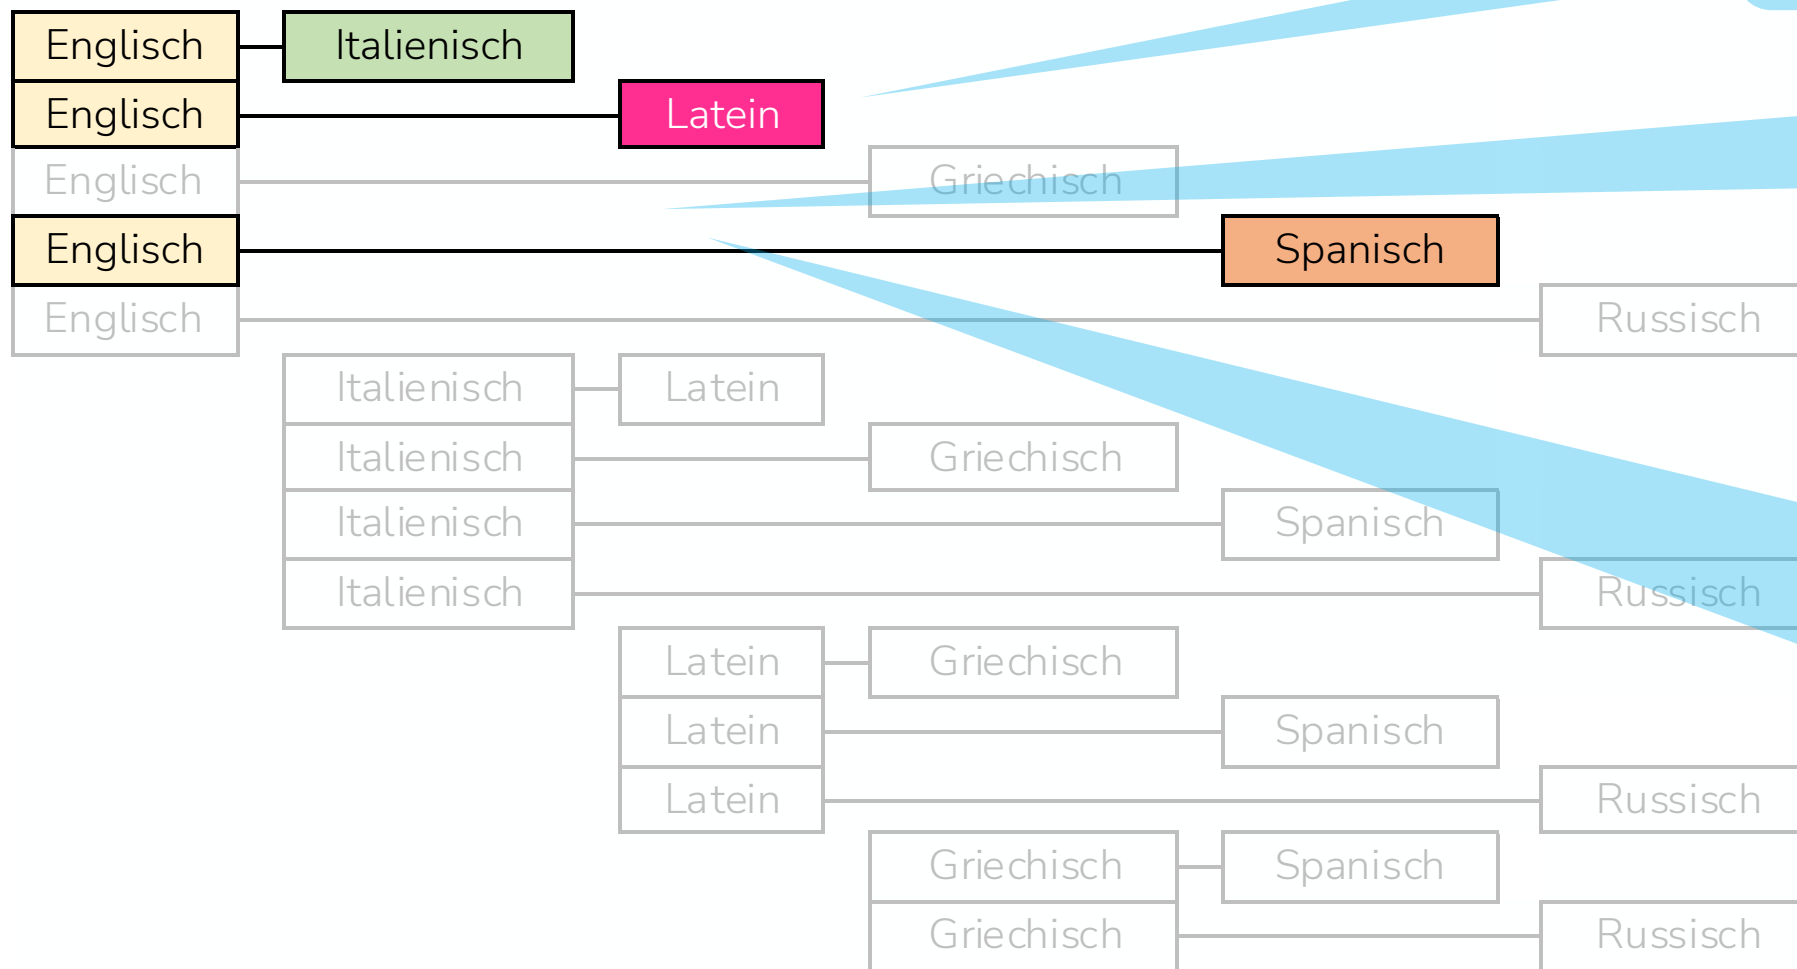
Englisch Italienisch
Englisch Latein
Englisch Griechisch
Englisch Spanisch
Englisch Russisch
Italienisch Latein
Italienisch Griechisch
Italienisch Spanisch
Italienisch Russisch
Latein Griechisch
Latein Spanisch
Latein Russisch
Griechisch Spanisch
Griechisch Russisch